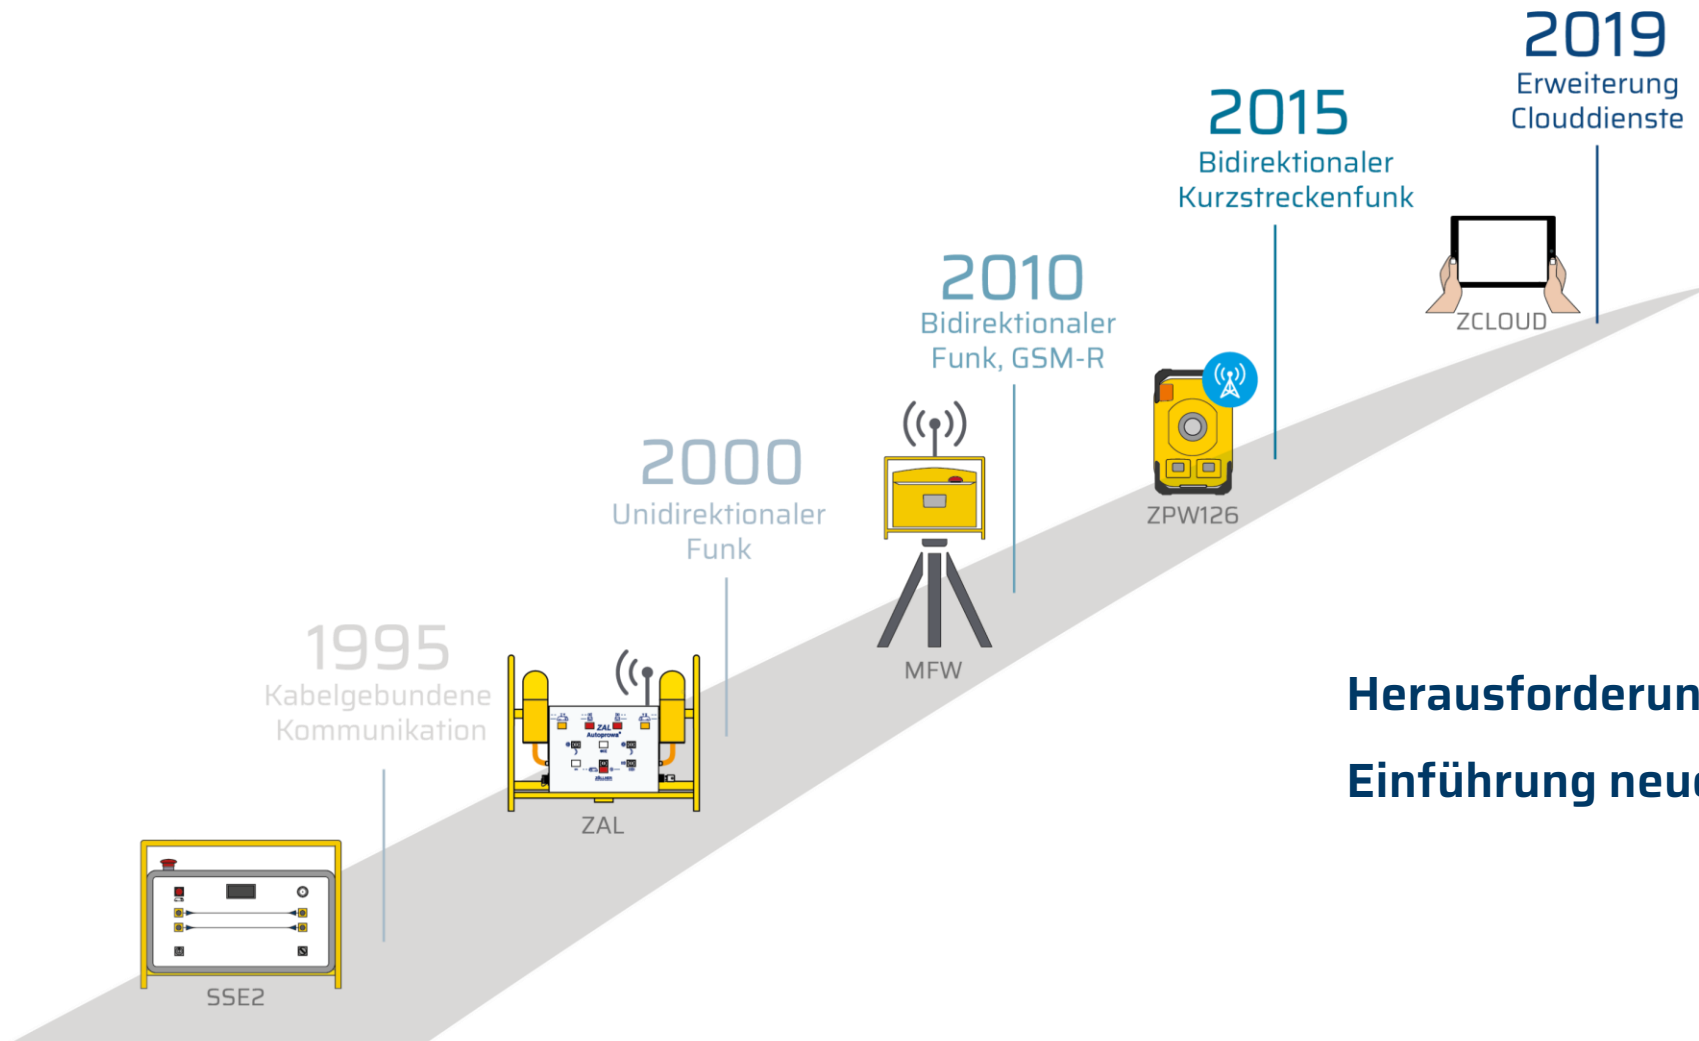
2019
Erweiterung Clouddienste

2015
Bidirektionaler Kurzstreckenfunk

ZCLOUD

2010
Bidirektionaler Funk, GSM-R

ZPW126

2000
Unidirektionaler Funk

MFW

1995
Kabelgebundene Kommunikation

ZAL

SSE2

Herausforderun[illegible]

Einführung neu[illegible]